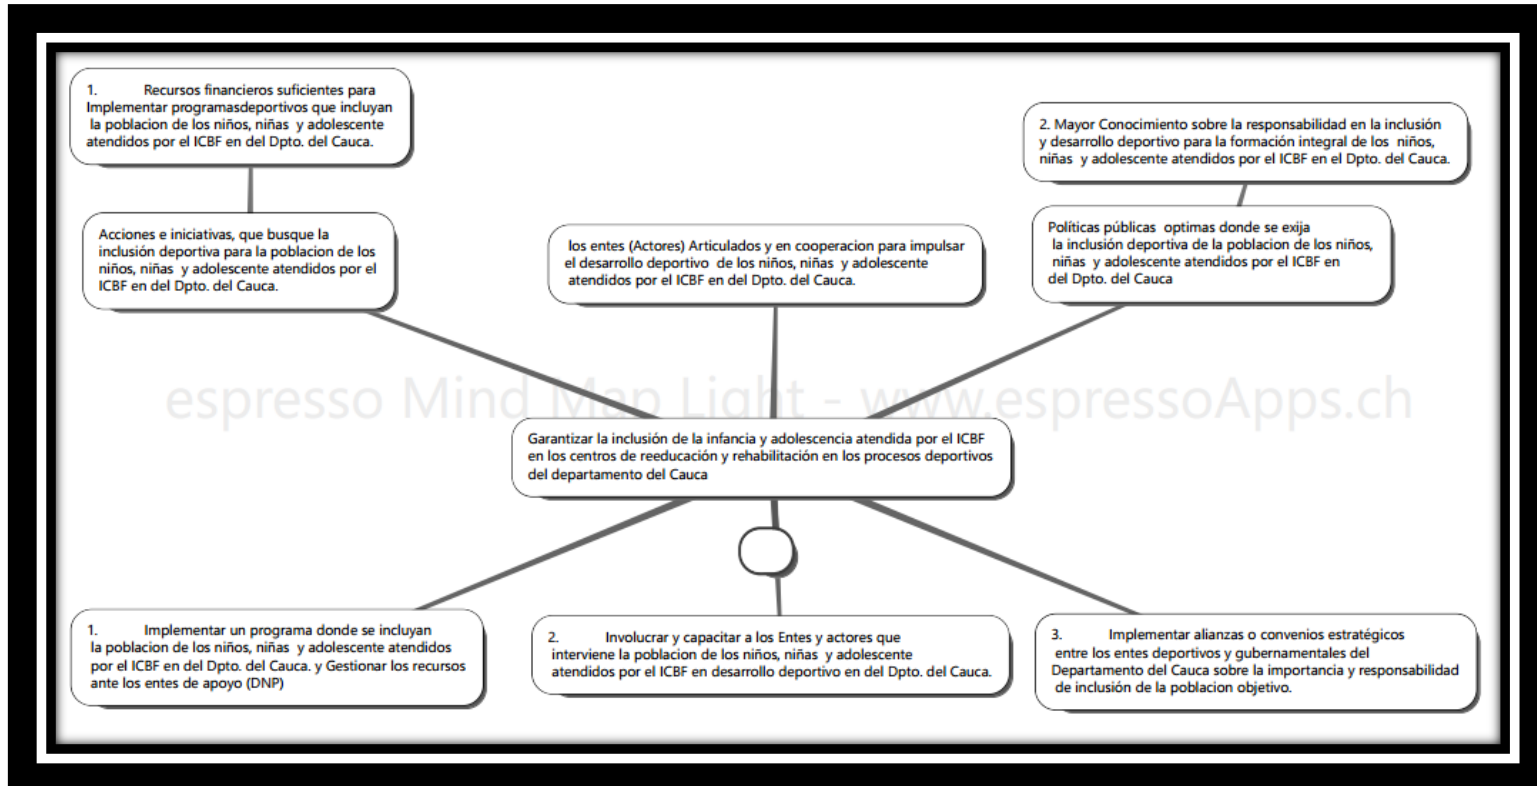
1. Recursos financieros suficientes para Implementar programasdeportivos que incluyan la poblacion de los niños, niñas y adolescente atendidos por el ICBF en del Dpto. del Cauca.

2. Mayor Conocimiento sobre la responsabilidad en la inclusión y desarrollo deportivo para la formación integral de los niños, niñas y adolescente atendidos por el ICBF en el Dpto. del Cauca.

Acciones e iniciativas, que busque la inclusión deportiva para la poblacion de los niños, niñas y adolescente atendidos por el ICBF en del Dpto. del Cauca.

los entes (Actores) Articulados y en cooperacion para impulsar el desarrollo deportivo de los niños, niñas y adolescente atendidos por el ICBF en del Dpto. del Cauca.

Políticas públicas optimas donde se exija la inclusión deportiva de la poblacion de los niños, niñas y adolescente atendidos por el ICBF en del Dpto. del Cauca

espresso Mind Map Light - www.espressoApps.ch

Garantizar la inclusión de la infancia y adolescencia atendida por el ICBF en los centros de reeducación y rehabilitación en los procesos deportivos del departamento del Cauca

1. Implementar un programa donde se incluyan la poblacion de los niños, niñas y adolescente atendidos por el ICBF en del Dpto. del Cauca. y Gestionar los recursos ante los entes de apoyo (DNP)

2. Involucrar y capacitar a los Entes y actores que interviene la poblacion de los niños, niñas y adolescente atendidos por el ICBF en desarrollo deportivo en del Dpto. del Cauca.

3. Implementar alianzas o convenios estratégicos entre los entes deportivos y gubernamentales del Departamento del Cauca sobre la importancia y responsabilidad de inclusión de la poblacion objetivo.